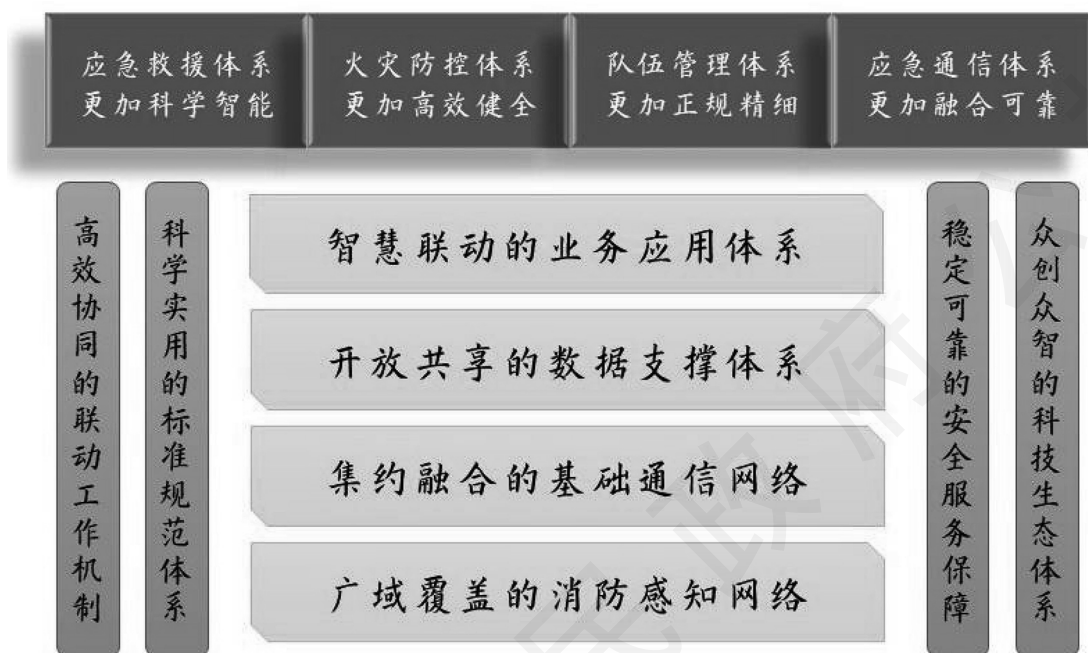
应急救援体系更加科学智能

火灾防控体系更加高效健全

队伍管理体系更加正规精细

应急通信体系更加融合可靠

高效协同的联动工作机制

科学实用的标准规范体系

智慧联动的业务应用体系

开放共享的数据支撑体系

集约融合的基础通信网络

广域覆盖的消防感知网络

稳定可靠的安全服务保障

众创众智的科技生态体系